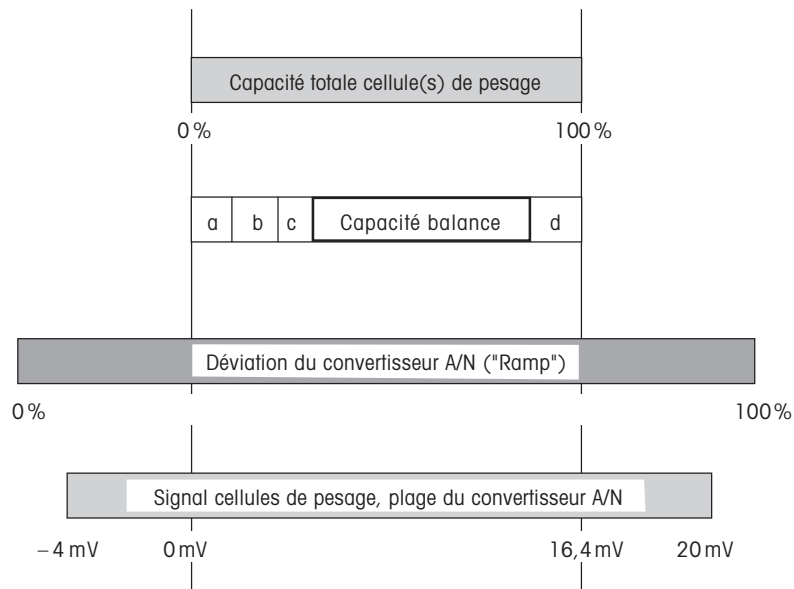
Capacité totale cellule(s) de pesage

0 %

100 %

a

b

c

Capacité balance

d

Déviation du convertisseur A/N ("Ramp")

0 %

100 %

Signal cellules de pesage, plage du convertisseur A/N

– 4 mV

0 mV

16,4 mV

20 mV